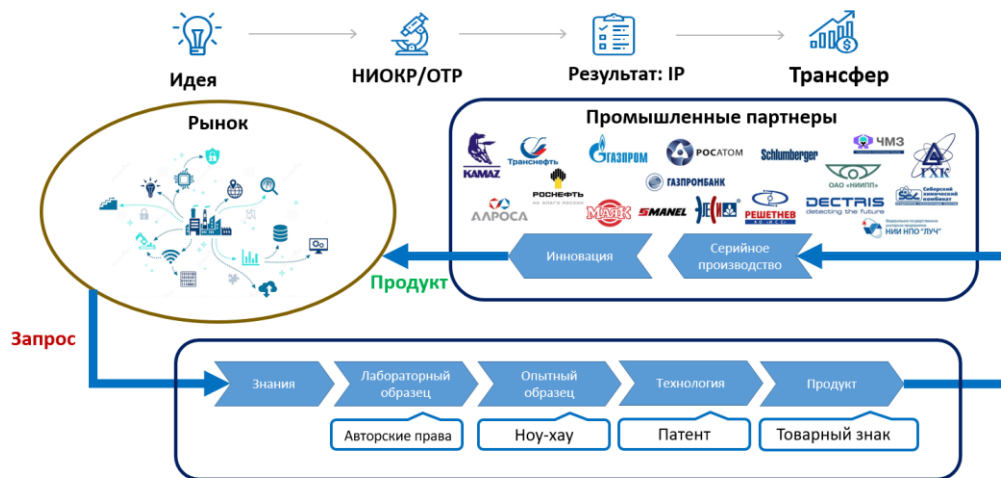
Идея

НИОКР/ОТР

Результат: IP

Трансфер

Рынок

Промышленные партнеры

KAMAZ
Транснефть
ГАЗПРОМ
РОСАТОМ
Schlumberger
ЧМЗ
ГХК
РОСНЕФТЬ
ГАЗПРОМБАНК
ОАО «НИИПП»
Сибирский химический комбинат
АЛРОСА
МАЯК
SMANEL
РЕШЕТНЕВ
DECTRIS
detecting the future
НИИ НПО "ЛУЧ"

Инновация

Серийное производство

Продукт

Запрос

Знания

Лабораторный образец

Опытный образец

Технология

Продукт

Авторские права

Ноу-хау

Патент

Товарный знак